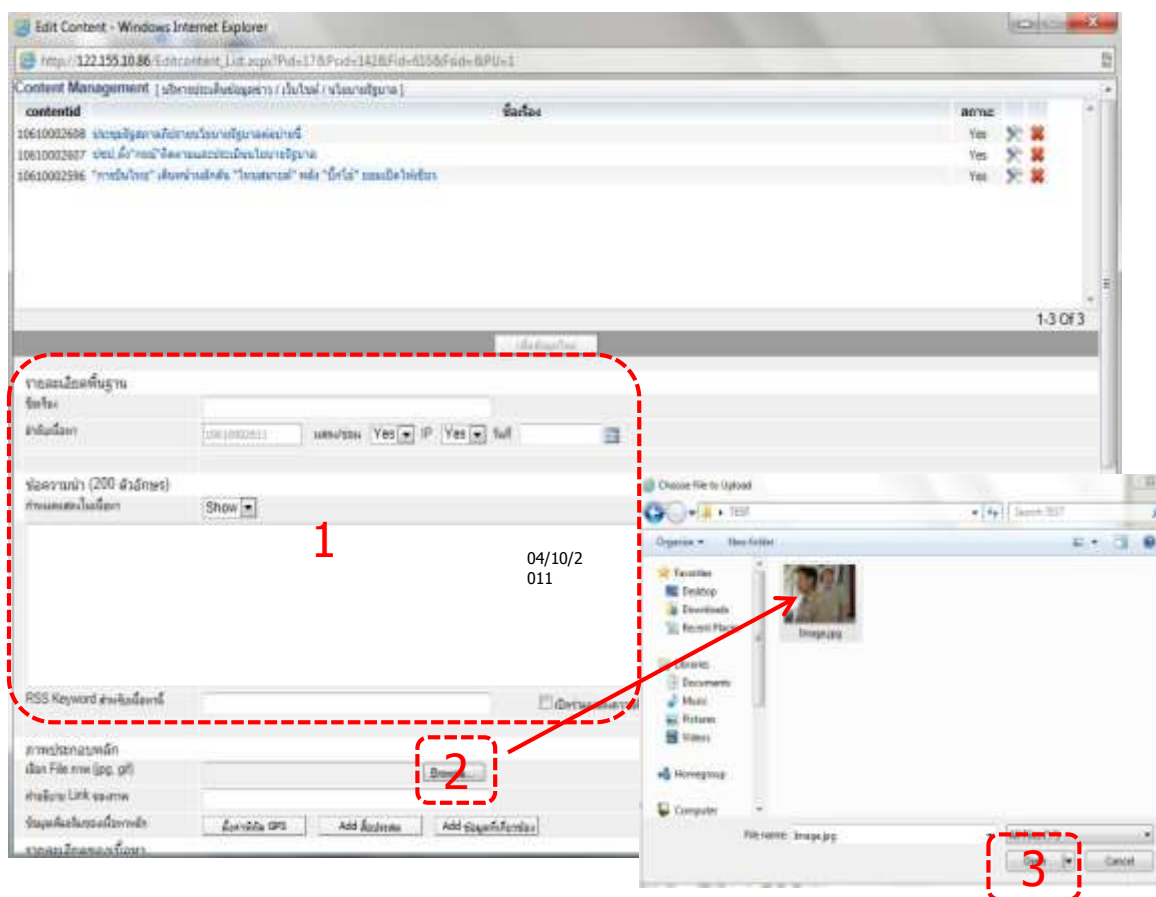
Edit Content - Windows Internet Explorer

http://122.155.10.86/Editcontent_List.aspx?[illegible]

Content Management [ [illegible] ]

| contentid | ชื่อเรื่อง | สถานะ |
|---|---|---|
| 10610002608 | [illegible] | Yes |
| 10610002607 | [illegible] | Yes |
| 10610002596 | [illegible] | Yes |

1-3 Of 3

รายละเอียดพื้นฐาน

ชื่อเรื่อง

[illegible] 10610002611 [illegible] Yes IP Yes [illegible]

ข้อความนำ (200 ตัวอักษร)

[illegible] Show

1

04/10/2011

RSS Keyword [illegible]

ภาพประกอบหลัก

เลือก File ภาพ (jpg, gif) Browse...

2

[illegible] Link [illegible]

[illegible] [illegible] GPS Add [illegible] Add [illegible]

Choose File to Upload

TEST

Search TEST

Organize New folder

Favorites
Desktop
Downloads
Recent Places
Libraries
Documents
Music
Pictures
Videos
Homegroup
Computer

Image.jpg

File name: Image.jpg

Open Cancel

3